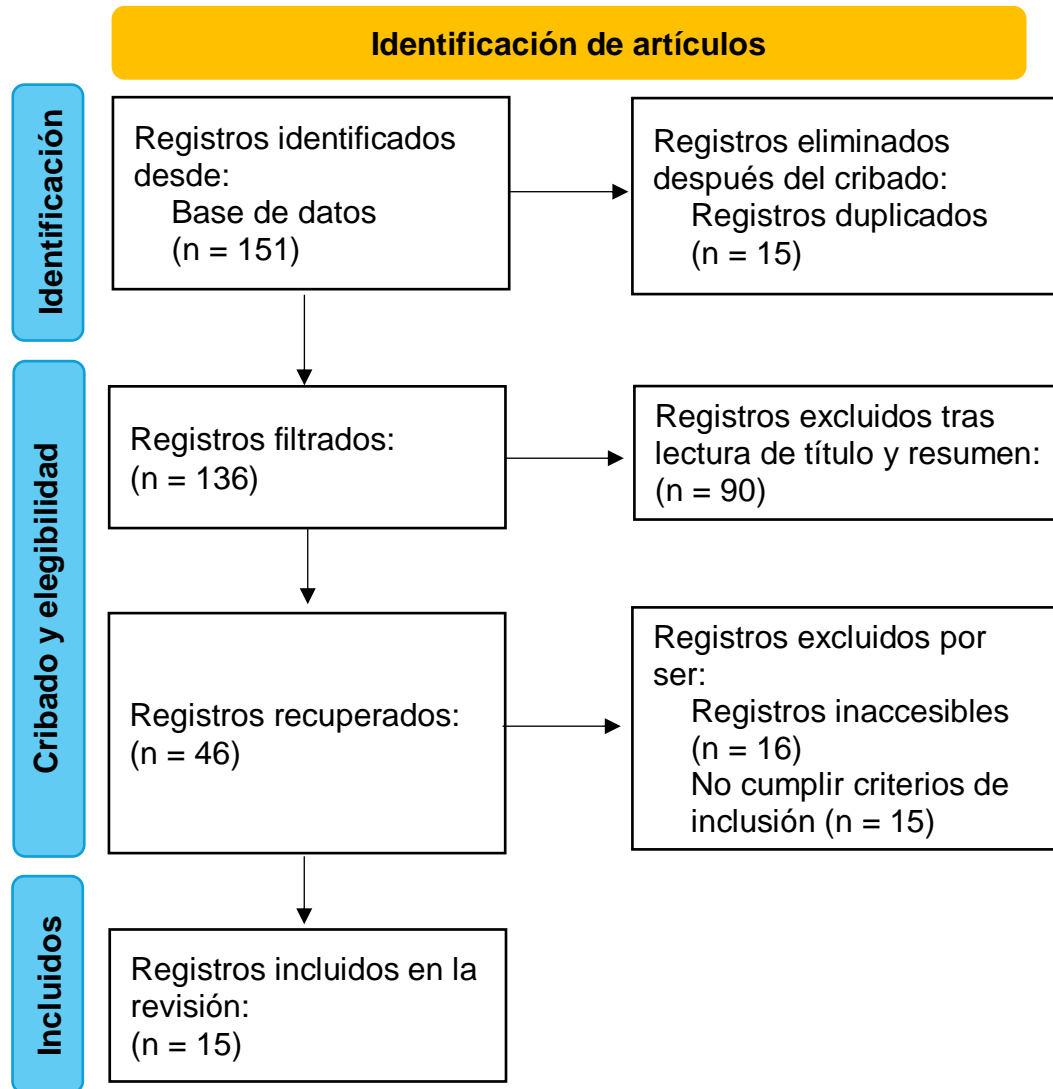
Identificación de artículos

Identificación

Registros identificados desde:
Base de datos
(n = 151)

Registros eliminados después del cribado:
Registros duplicados
(n = 15)

Cribado y elegibilidad

Registros filtrados:
(n = 136)

Registros excluidos tras lectura de título y resumen:
(n = 90)

Registros recuperados:
(n = 46)

Registros excluidos por ser:
Registros inaccesibles
(n = 16)
No cumplir criterios de inclusión (n = 15)

Incluidos

Registros incluidos en la revisión:
(n = 15)